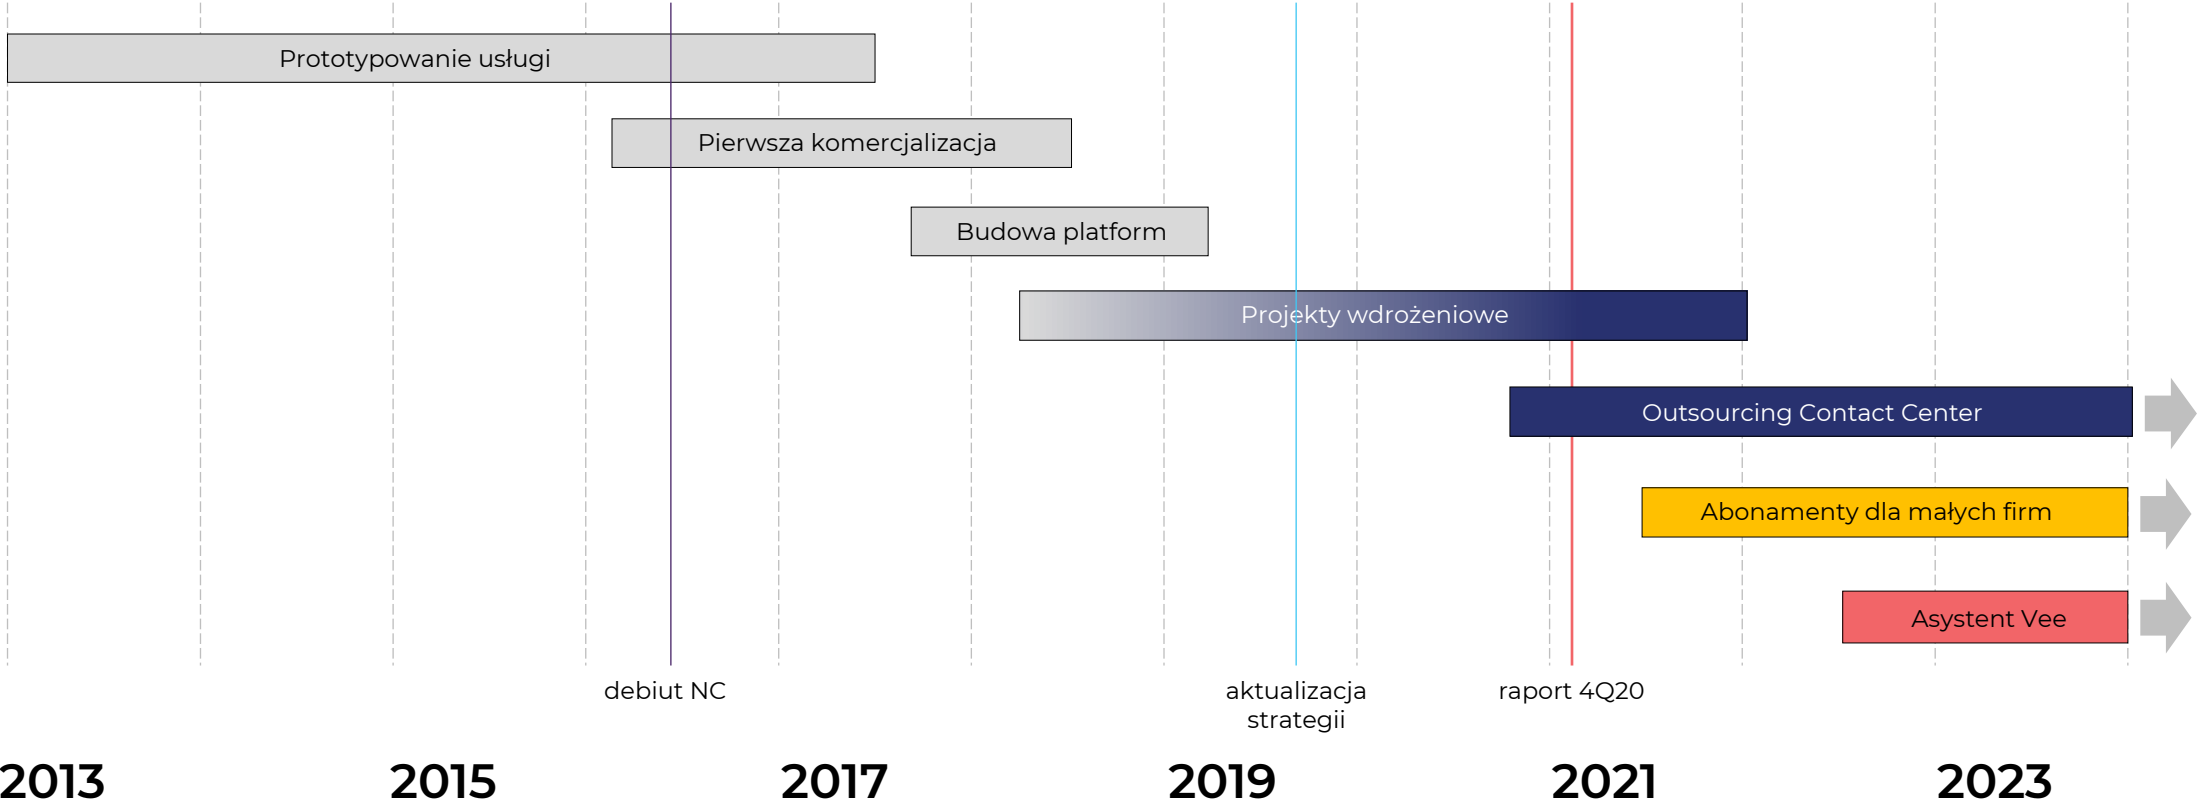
Prototypowanie usługi

Pierwsza komercjalizacja

Budowa platform

Projekty wdrożeniowe

Outsourcing Contact Center

Abonamenty dla małych firm

Asystent Vee

debiut NC

aktualizacja strategii

raport 4Q20

2013

2015

2017

2019

2021

2023